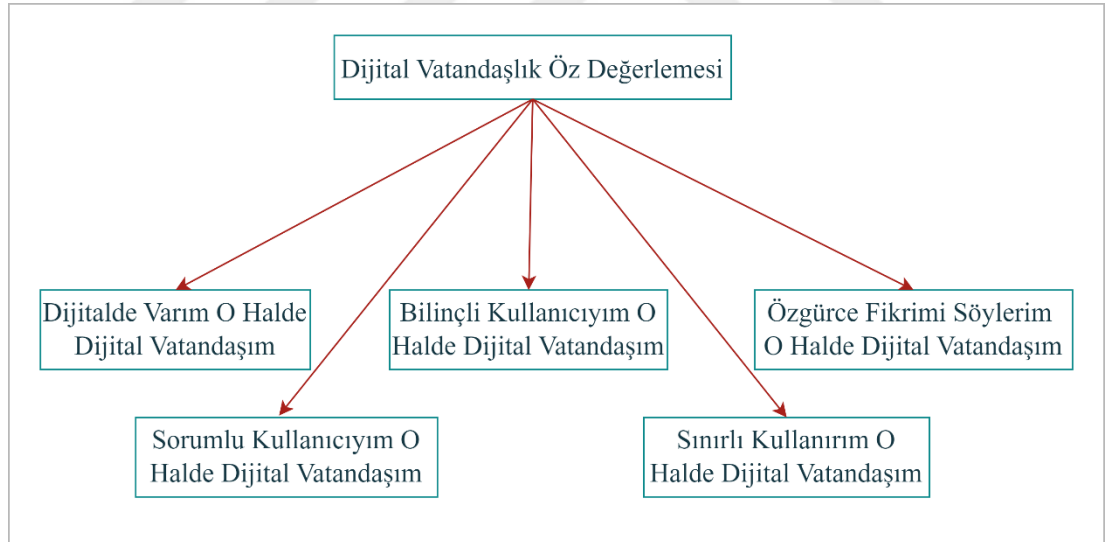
Dijital Vatandaşlık Öz Değerlemesi

Dijitalde Varım O Halde Dijital Vatandaşım

Bilinçli Kullanıcıyım O Halde Dijital Vatandaşım

Özgürce Fikrimi Söylerim O Halde Dijital Vatandaşım

Sorumlu Kullanıcıyım O Halde Dijital Vatandaşım

Sınırlı Kullanırım O Halde Dijital Vatandaşım